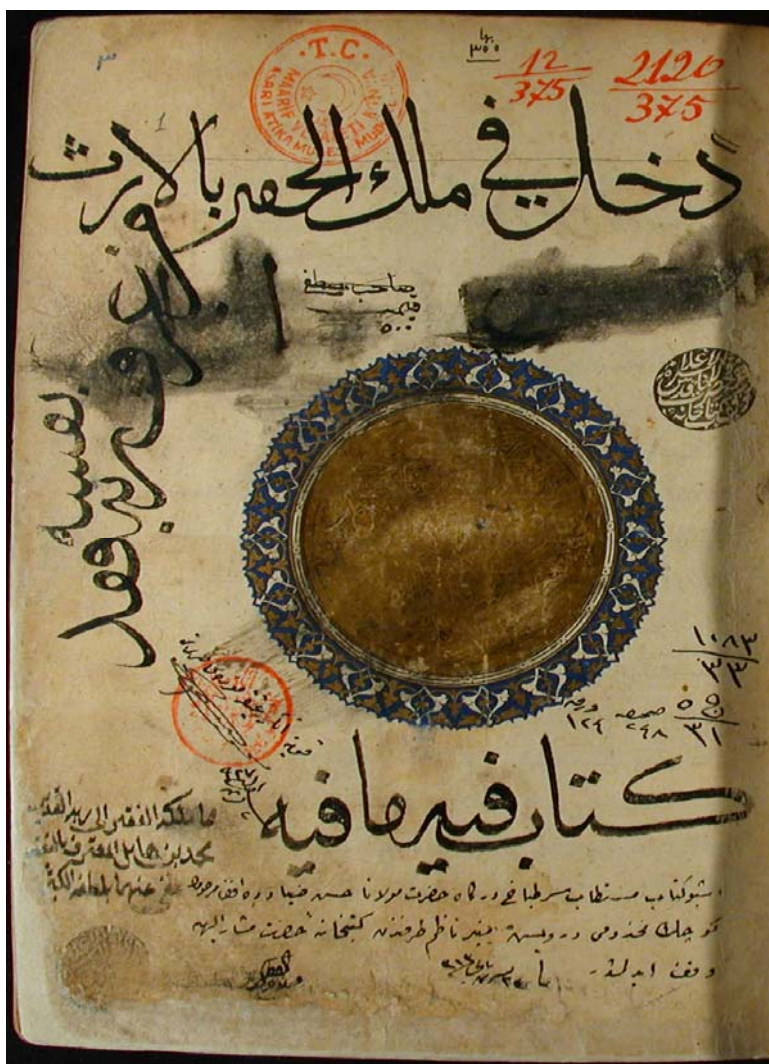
٣

T.C.
MAARİF VEKALETİ
ASARI ATİKA MÜZELERİ
MÜDÜRLÜĞÜ

٣٥٠

12
375

2120
375

دخل في ملك الحقير بالارث

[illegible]

صاحب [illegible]
قيمت
٥٠٠

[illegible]

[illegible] نفسه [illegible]

١٠٨٣
٣٣

٥٥ صحيفه ٢٩٨ ورقه ١٢٢
٣١

كتاب فيه ما فيه

مالكه الفقير الى ربه القدير محمد بن حامل الفقير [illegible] عفى عنهما بلطفه الكبير

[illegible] مولانا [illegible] قونيه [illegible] حضرت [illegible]

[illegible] كتبخانه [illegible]

وقف ابدالله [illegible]